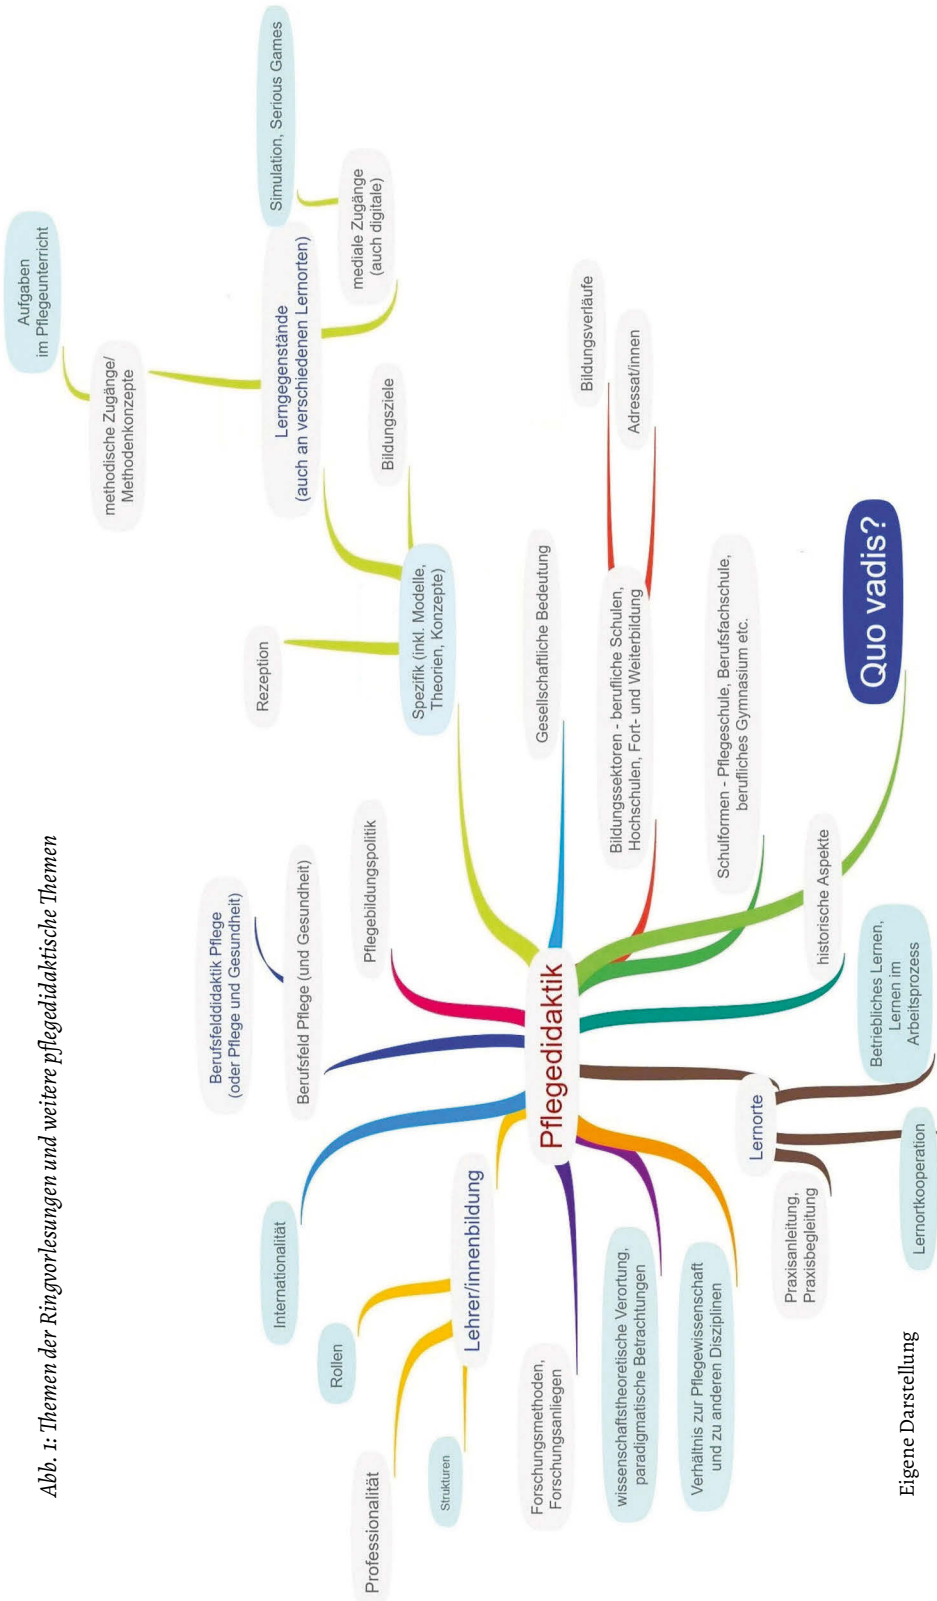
Abb. 1: Themen der Ringvorlesungen und weitere pflegedidaktische Themen

Pflegedidaktik

Lerngegenstände (auch an verschiedenen Lernorten)

methodische Zugänge/ Methodenkonzepte

Aufgaben im Pflegeunterricht

mediale Zugänge (auch digitale)

Simulation, Serious Games

Bildungsziele

Spezifik (inkl. Modelle, Theorien, Konzepte)

Rezeption

Gesellschaftliche Bedeutung

Bildungssektoren - berufliche Schulen, Hochschulen, Fort- und Weiterbildung

Bildungsverläufe

Adressat/innen

Schulformen - Pflegeschule, Berufsfachschule, berufliches Gymnasium etc.

Quo vadis?

historische Aspekte

Betriebliches Lernen, Lernen im Arbeitsprozess

Lernorte

Lernortkooperation

Praxisanleitung, Praxisbegleitung

Verhältnis zur Pflegewissenschaft und zu anderen Disziplinen

wissenschaftstheoretische Verortung, paradigmatische Betrachtungen

Forschungsmethoden, Forschungsanliegen

Lehrer/innenbildung

Strukturen

Professionalität

Rollen

Internationalität

Berufsfeld Pflege (und Gesundheit)

Berufsfelddidaktik Pflege (oder Pflege und Gesundheit)

Pflegebildungspolitik

Eigene Darstellung